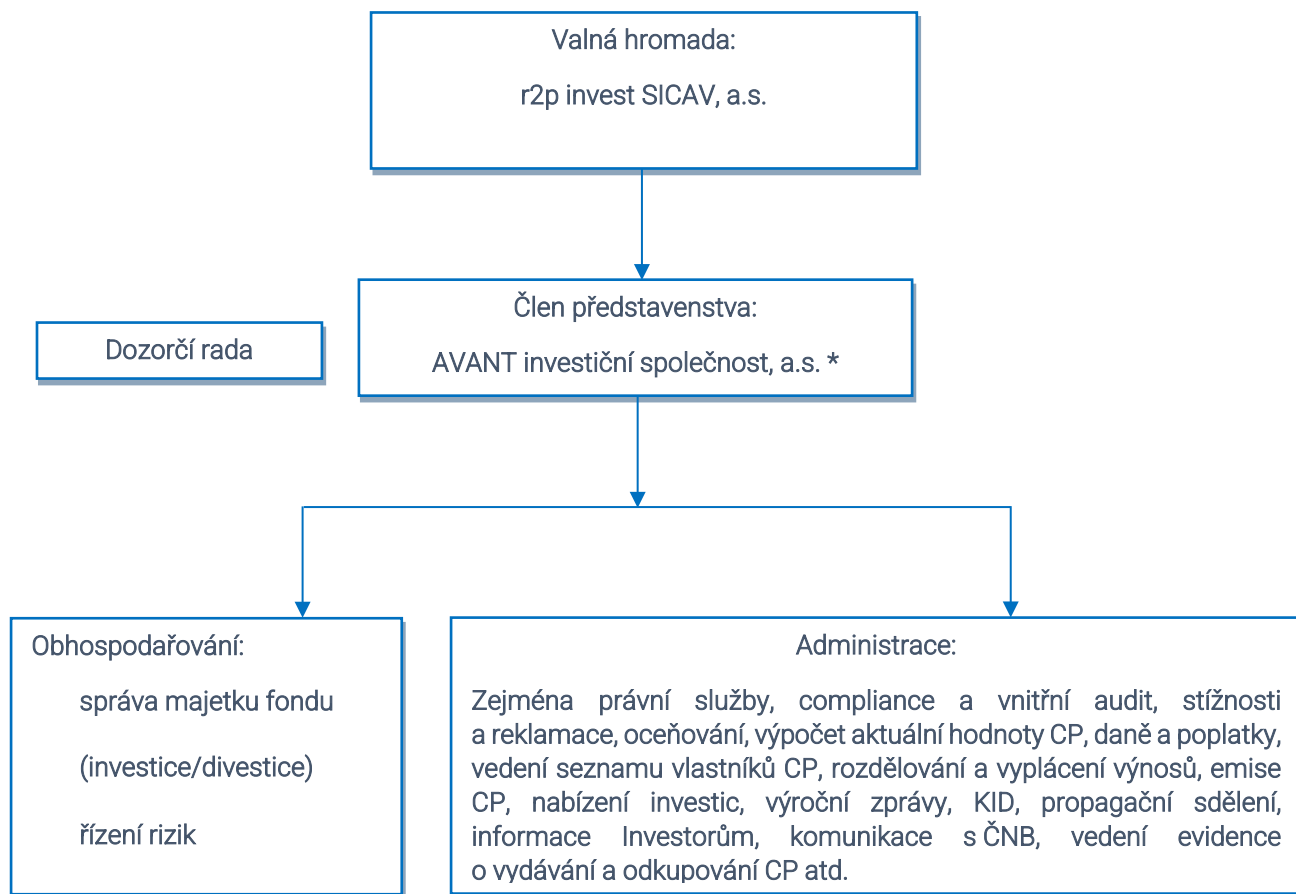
Valná hromada:

r2p invest SICAV, a.s.

Člen představenstva:

AVANT investiční společnost, a.s. *

Dozorčí rada

Obhospodařování:

správa majetku fondu

(investice/divestice)

řízení rizik

Administrace:

Zejména právní služby, compliance a vnitřní audit, stížnosti a reklamace, oceňování, výpočet aktuální hodnoty CP, daně a poplatky, vedení seznamu vlastníků CP, rozdělování a vyplácení výnosů, emise CP, nabízení investic, výroční zprávy, KID, propagační sdělení, informace Investorům, komunikace s ČNB, vedení evidence o vydávání a odkupování CP atd.